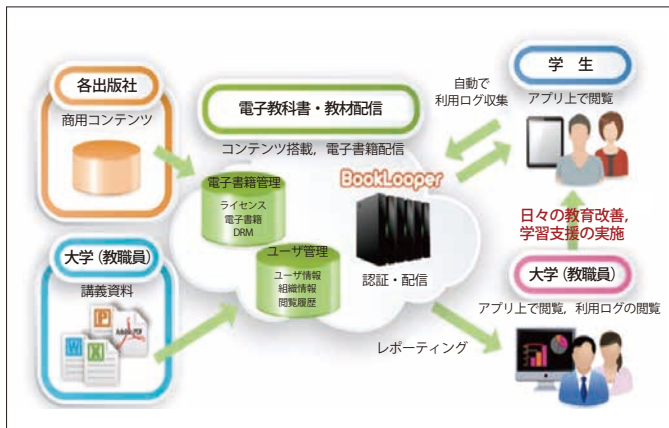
各出版社
商用コンテンツ

電子教科書・教材配信
コンテンツ搭載，電子書籍配信

自動で
利用ログ収集

学　生
アプリ上で閲覧

電子書籍管理
ライセンス
電子書籍
DRM

BookLooper

ユーザ管理
ユーザ情報
組織情報
閲覧履歴

認証・配信

日々の教育改善，
学習支援の実施

大学（教職員）
講義資料

大学（教職員）
アプリ上で閲覧，利用ログの閲覧

レポーティング